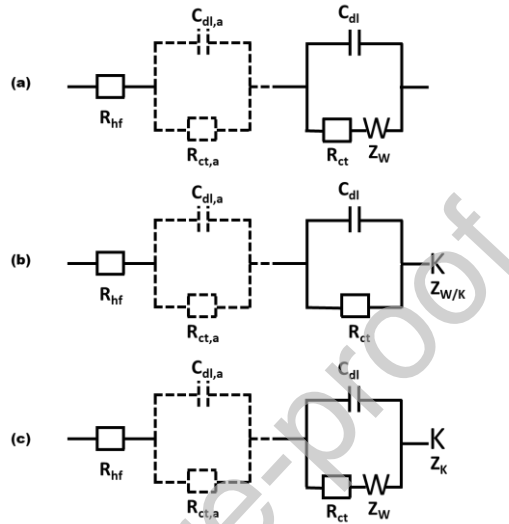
(a)

$C_{dl,a}$ $C_{dl}$

$R_{hf}$ $R_{ct,a}$ $R_{ct}$ $Z_W$

(b)

$C_{dl,a}$ $C_{dl}$

$R_{hf}$ $R_{ct,a}$ $R_{ct}$ K $Z_{W/K}$

(c)

$C_{dl,a}$ $C_{dl}$

$R_{hf}$ $R_{ct,a}$ $R_{ct}$ $Z_W$ K $Z_K$

Journal Pre-proof